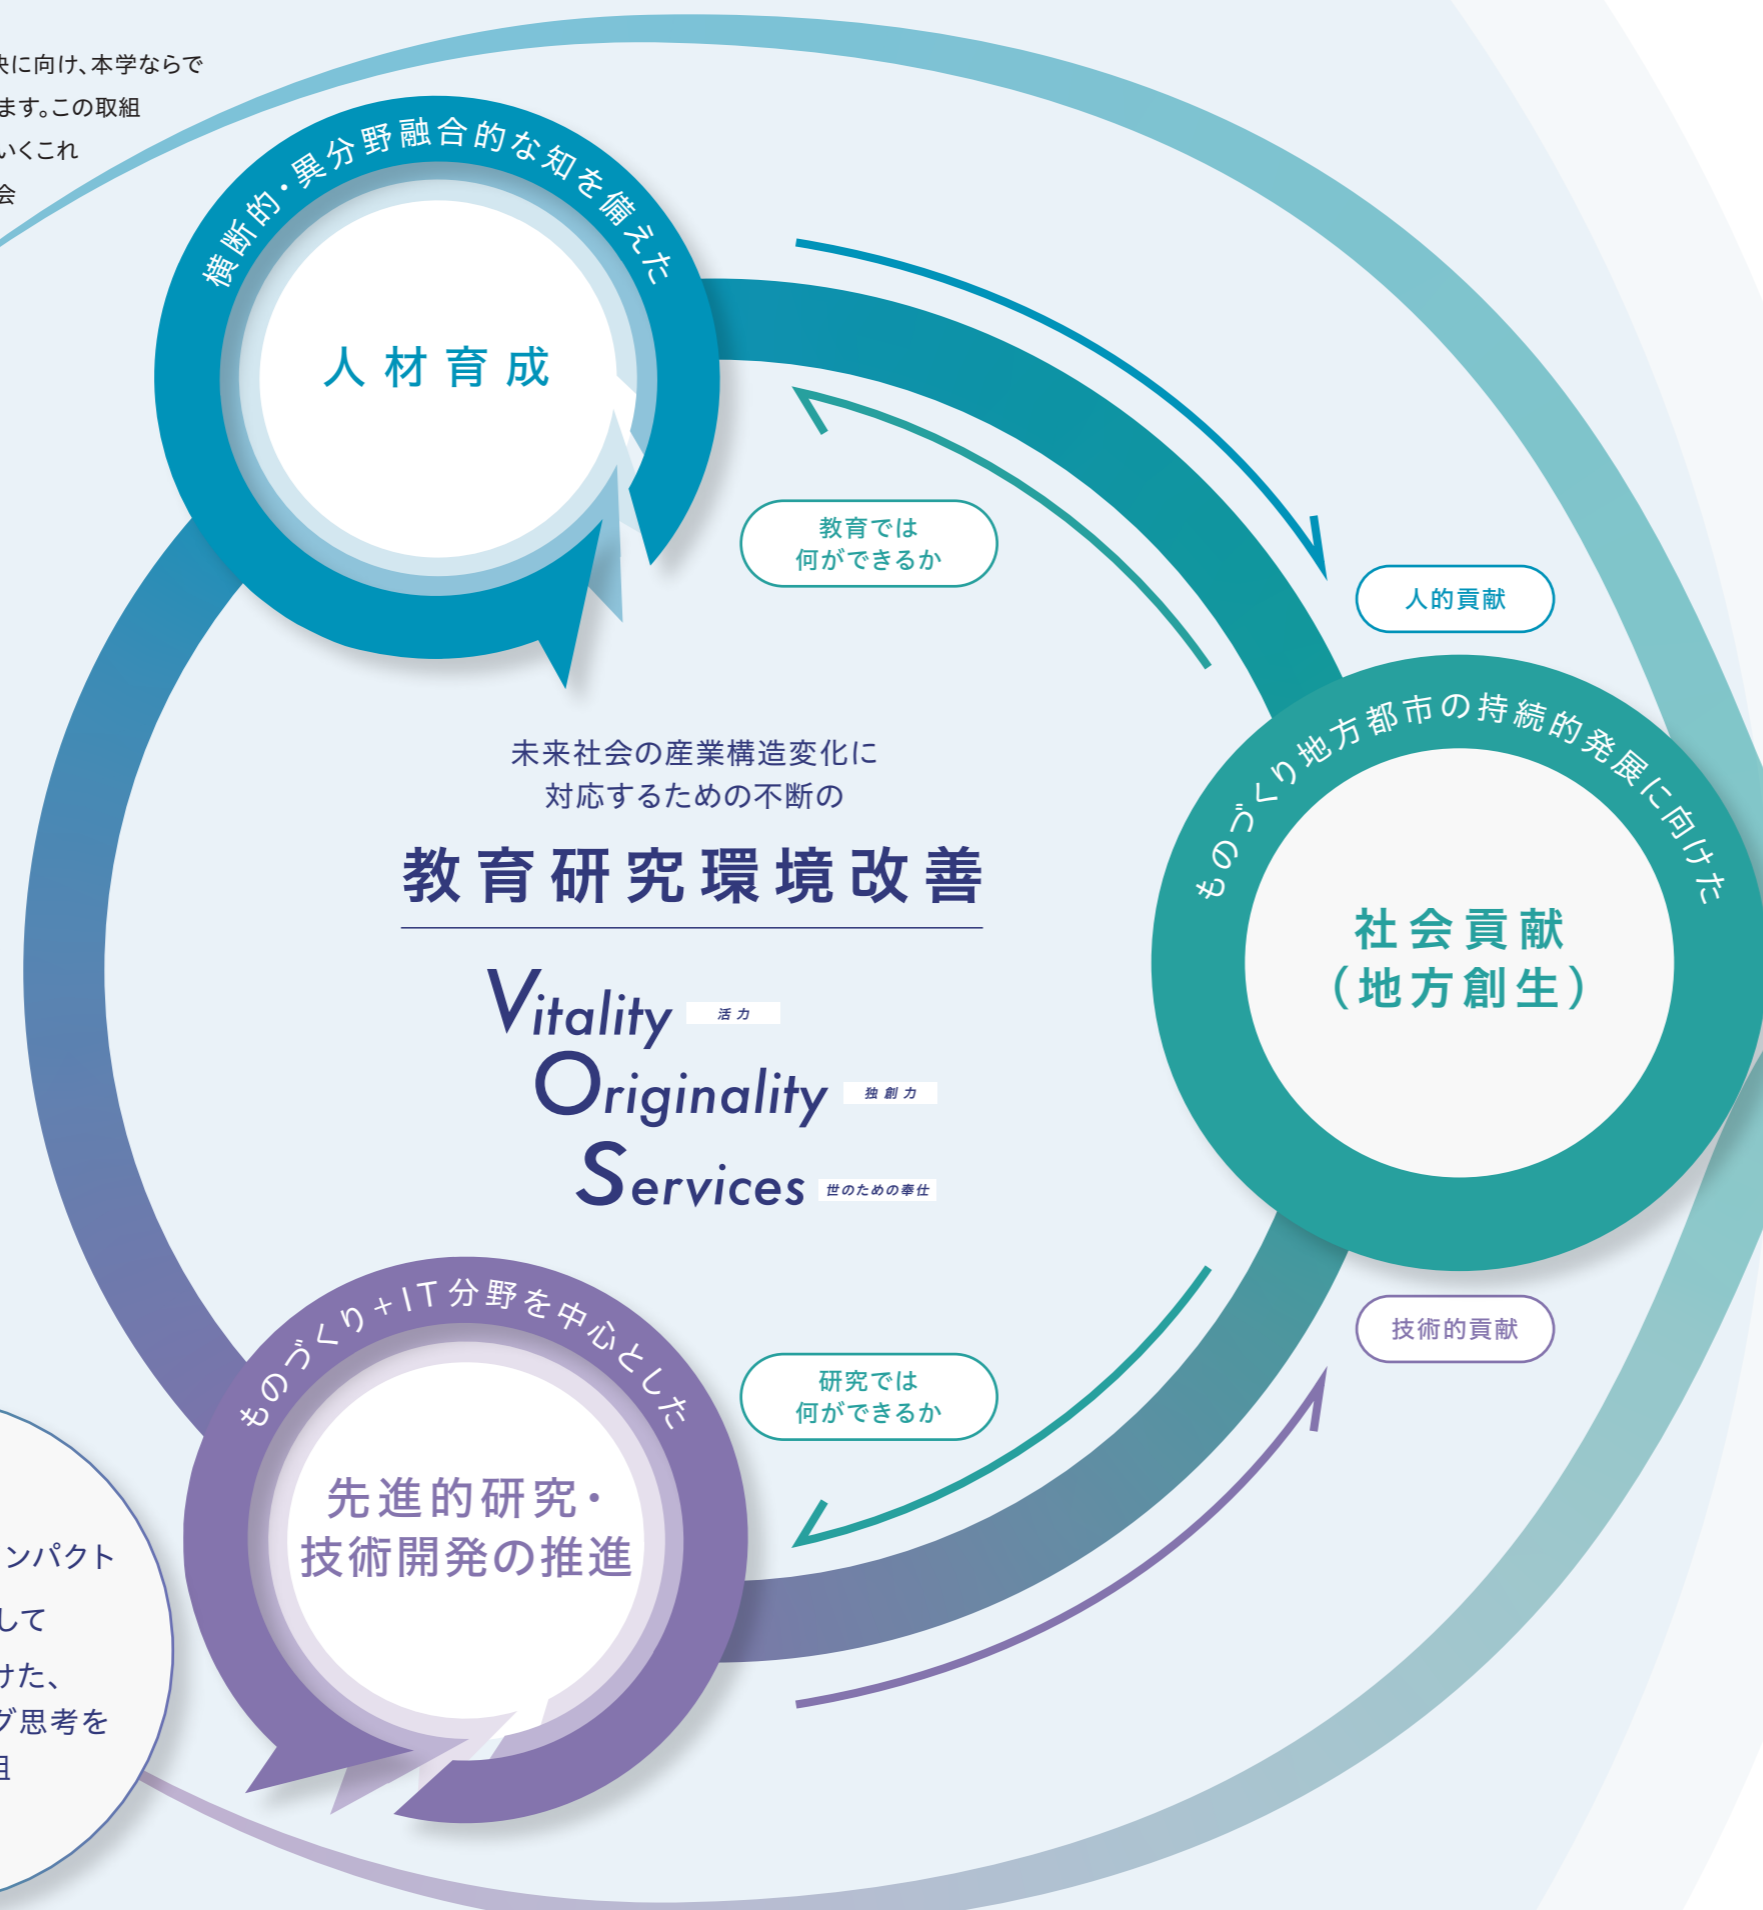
決に向け、本学ならで
ます。この取組
いくこれ
会

横断的・異分野融合的な知を備えた
人材育成

教育では
何ができるか

人的貢献

ものづくり地方都市の持続的発展に向けた
社会貢献
（地方創生）

未来社会の産業構造変化に
対応するための不断の
教育研究環境改善

Vitality 活力
Originality 独創力
Services 世のための奉仕

技術的貢献

研究では
何ができるか

ものづくり＋IT分野を中心とした
先進的研究・
技術開発の推進

ンパクト
して
けた、
グ思考を
目